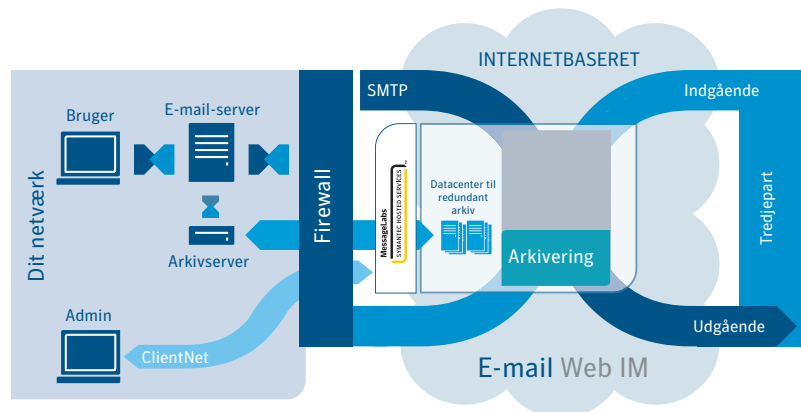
INTERNETBASERET

SMTP

Indgående

Bruger

E-mail-server

Dit netværk

Arkivserver

Firewall

MessageLabs
SYMANTEC HOSTED SERVICES

Datacenter til redundant arkiv

Arkivering

Tredjepart

Admin

ClientNet

Udgående

E-mail Web IM